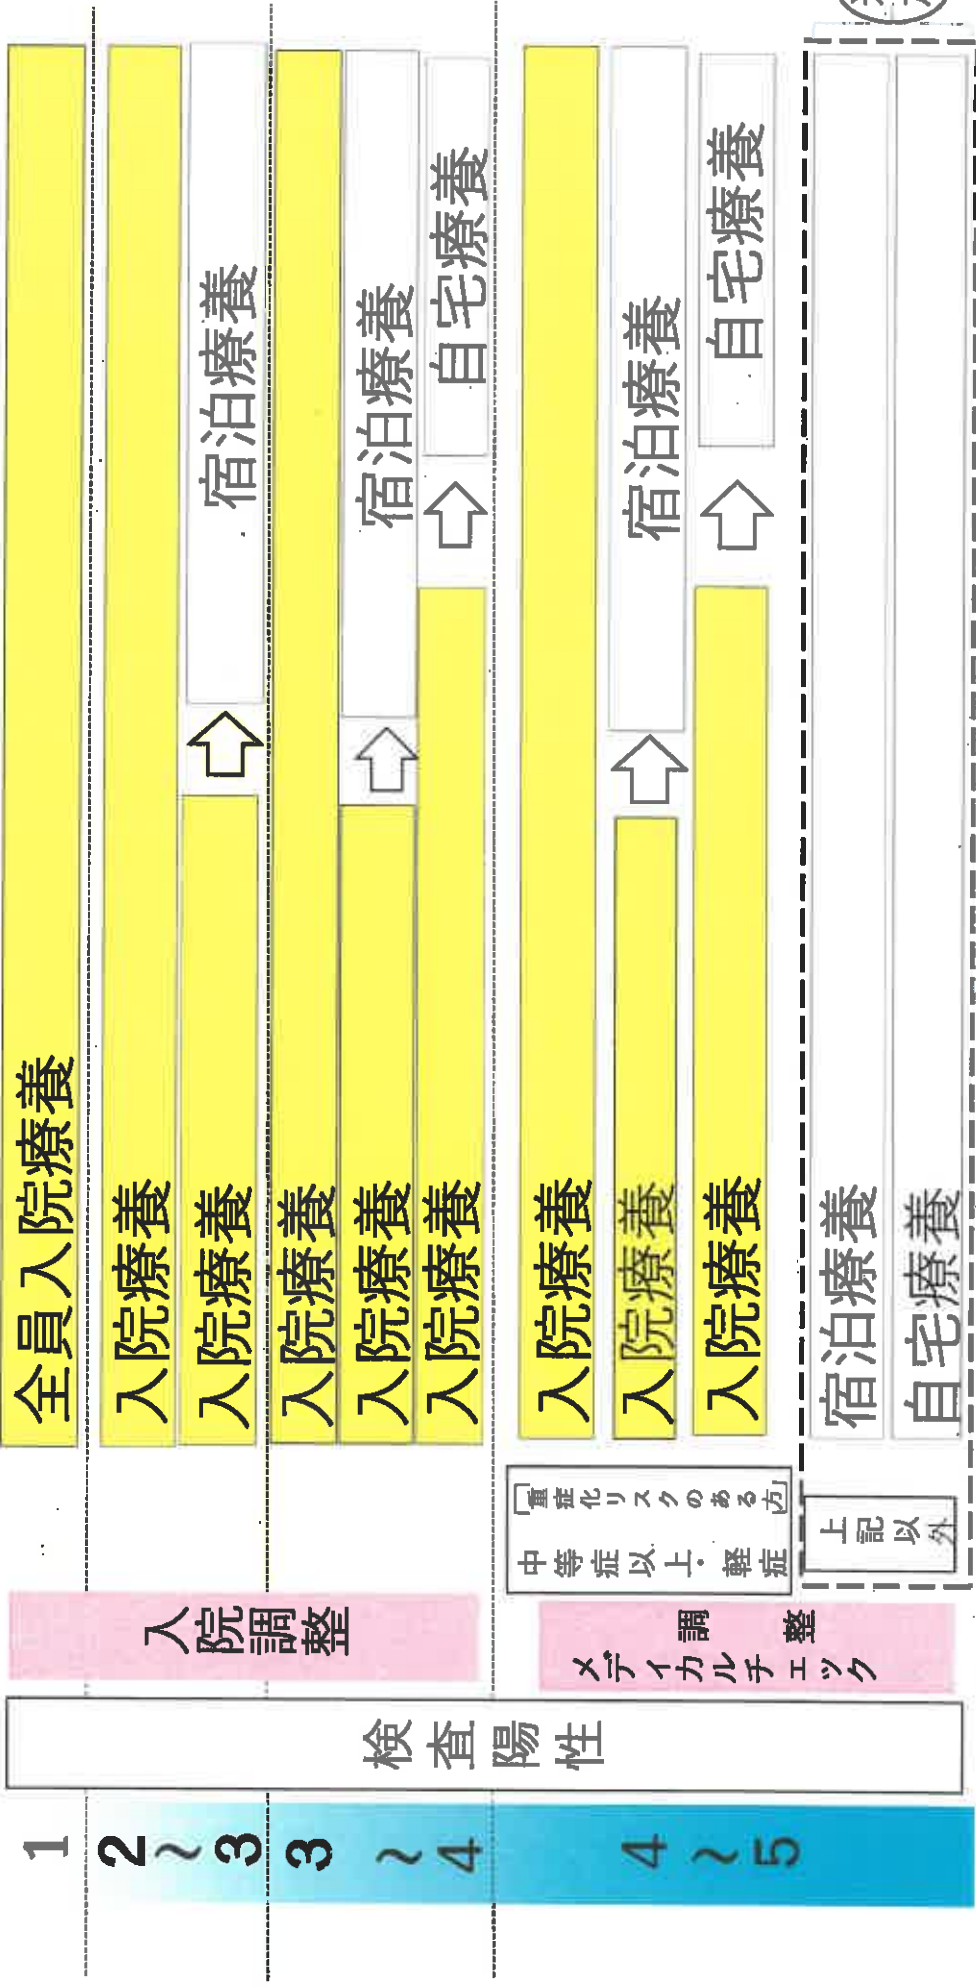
全員入院療養

入院療養

入院療養

宿泊療養

入院療養

入院療養

宿泊療養

入院療養

自宅療養

入院療養

入院療養

宿泊療養

入院療養

自宅療養

宿泊療養

自宅療養

「重症化リスクのある方」
中等症以上・軽症

上記以外

入院調整

メディカルチェック
調整

検査陽性

1

2〜3

3〜4

4〜5